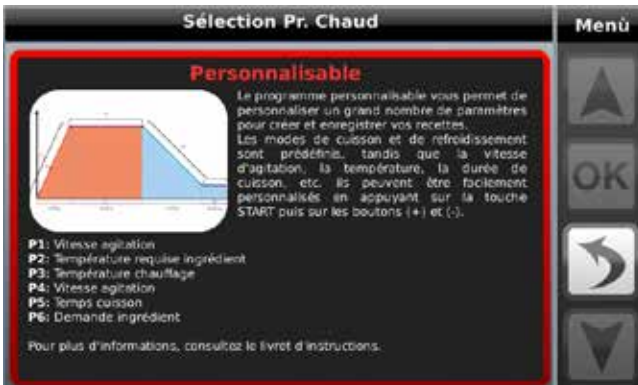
Sélection Pr. Chaud

Menù

Personnalisable

Le programme personnalisable vous permet de personnaliser un grand nombre de paramètres pour créer et enregistrer vos recettes. Les modes de cuisson et de refroidissement sont prédéfinis, tandis que la vitesse d'agitation, la température, la durée de cuisson, etc. ils peuvent être facilement personnalisés en appuyant sur la touche START puis sur les boutons (+) et (-).

P1: Vitesse agitation
P2: Température requise ingrédient
P3: Température chauffage
P4: Vitesse agitation
P5: Temps cuisson
P6: Demande ingrédient

Pour plus d'informations, consultez le livret d'instructions.

OK